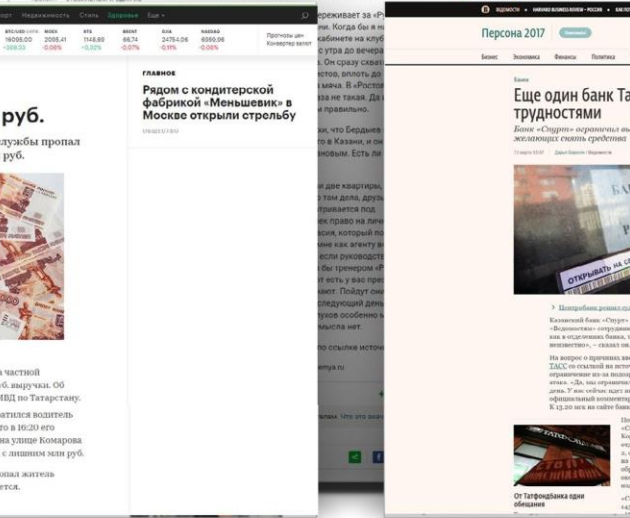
Недвижимость Стиль Здоровье Еще

BTC/USD 16085,00 +308,00 | MOEX 2065,41 -0,06% | RTS 1146,80 -0,32% | BRENT 66,74 -0,07% | DJIA 24754,06 -0,11% | NASDAQ 6990,96 -0,06%

Прогнозы цен Конвертер валют

руб.

службы пропал руб.

ГЛАВНОЕ

Рядом с кондитерской фабрикой «Меньшевик» в Москве открыли стрельбу

а частной б. выручки. Об ВД по Татарстану.

атился водитель го в 16:20 его на улице Комарова с лишним млн руб.

опал житель ется.

ВЕДОМОСТИ • HARVARD BUSINESS REVIEW – РОССИЯ

Персона 2017

Бизнес Экономика Финансы Политика

Банки

Еще один банк Та трудностями

Банк «Спурт» ограничил вы желающих снять средства

Казанский банк «Спурт» «Ведомостям» сотрудни как в отделениях банка, т неизвестно», – сказал он

На вопрос о причинах вв ТАСС со ссылкой на исто ограничение из-за полож атаке. «Да, мы ограничен день. У нас сейчас идет на официальный комментар К 13.20 исх на сайте банк

ОТКРЫВАТЬ НА СЕ

От Татфондбанка одни обещания